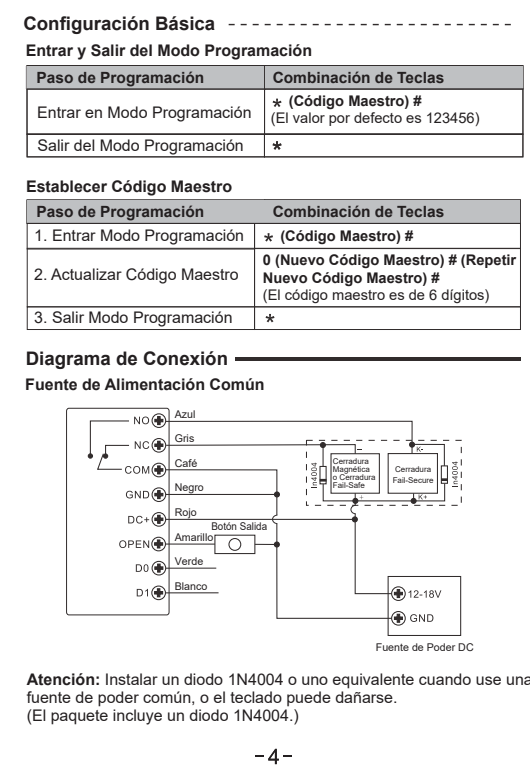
Configuración Básica

Entrar y Salir del Modo Programación

| Paso de Programación | Combinación de Teclas |
|---|---|
| Entrar en Modo Programación | * (Código Maestro) # (El valor por defecto es 123456) |
| Salir del Modo Programación | * |

Establecer Código Maestro

| Paso de Programación | Combinación de Teclas |
|---|---|
| 1. Entrar Modo Programación | * (Código Maestro) # |
| 2. Actualizar Código Maestro | 0 (Nuevo Código Maestro) # (Repetir Nuevo Código Maestro) # (El código maestro es de 6 dígitos) |
| 3. Salir Modo Programación | * |

Diagrama de Conexión

Fuente de Alimentación Común

NO
Azul
NC
Gris
COM
Café
GND
Negro
DC+
Rojo
OPEN
Amarillo
Botón Salida
D0
Verde
D1
Blanco
In4004
Cerradura Magnética o Cerradura Fail-Safe
Cerradura Fail-Secure
In4004
K-
K+
12-18V
GND
Fuente de Poder DC

Atención: Instalar un diodo 1N4004 o uno equivalente cuando use una fuente de poder común, o el teclado puede dañarse.
(El paquete incluye un diodo 1N4004.)

-4-